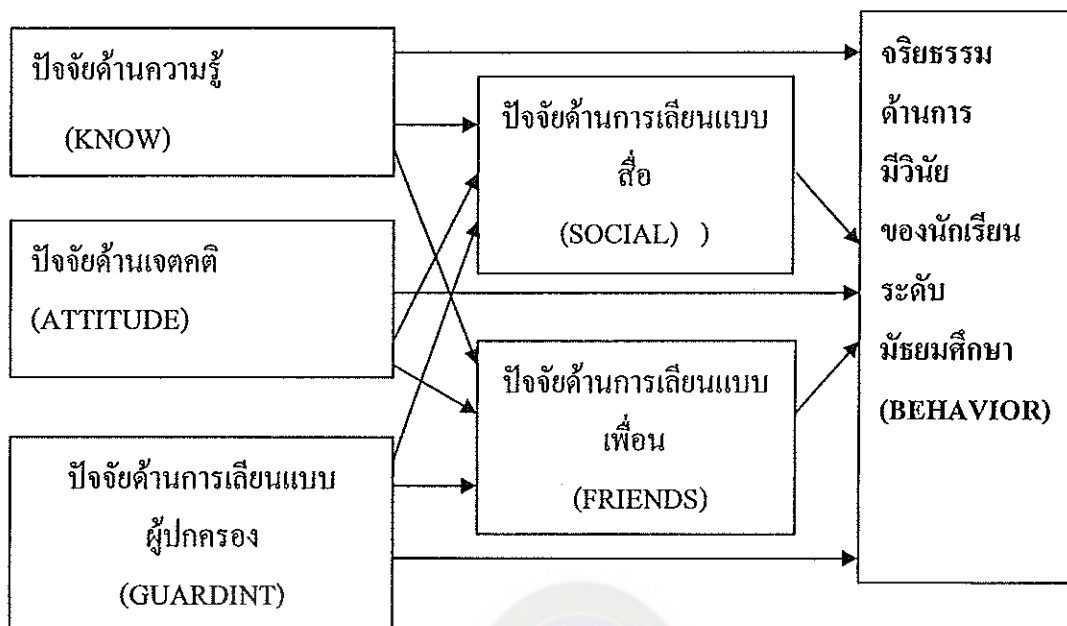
ปัจจัยด้านความรู้
(KNOW)

ปัจจัยด้านเจตคติ
(ATTITUDE)

ปัจจัยด้านการเลียนแบบ
ผู้ปกครอง
(GUARDINT)

ปัจจัยด้านการเลียนแบบ
สื่อ
(SOCIAL) )

ปัจจัยด้านการเลียนแบบ
เพื่อน
(FRIENDS)

จริยธรรม
ด้านการ
มีวินัย
ของนักเรียน
ระดับ
มัธยมศึกษา
(BEHAVIOR)